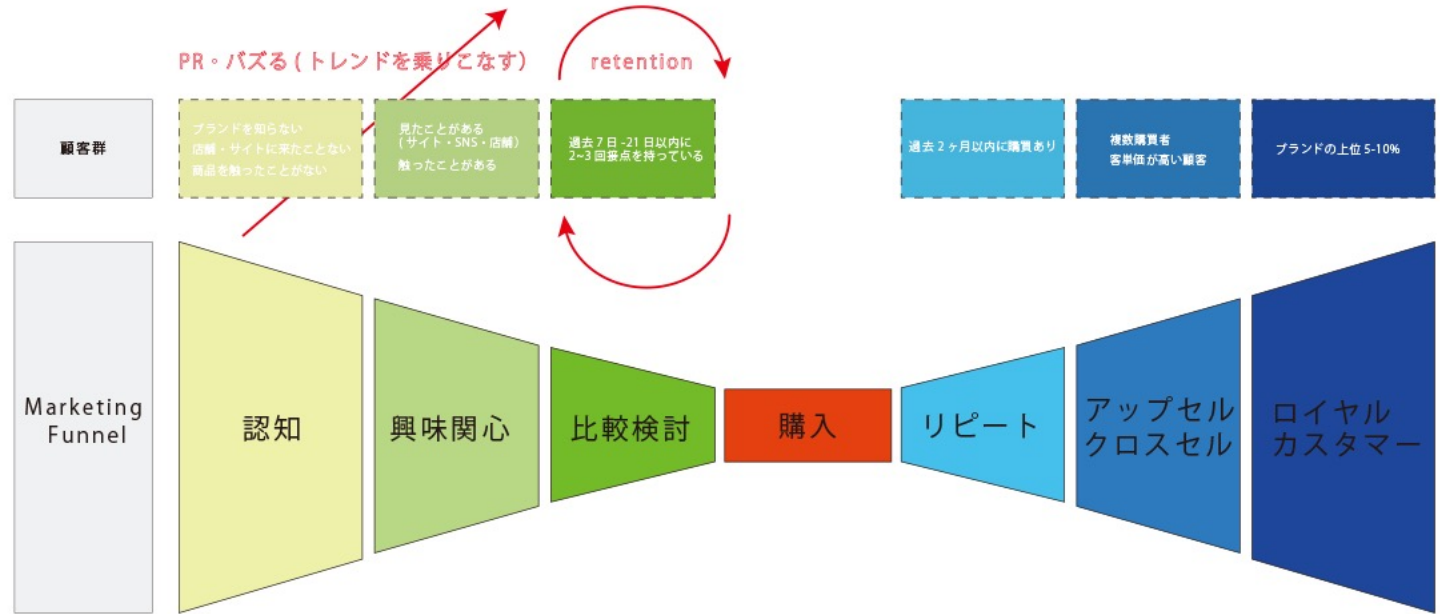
PR・バズる(トレンドを乗りこなす)

retention

顧客群

ブランドを知らない
店舗・サイトに来たことない
商品を触ったことがない

見たことがある
(サイト・SNS・店舗)
触ったことがある

過去7日-21日以内に
2~3回接点を持っている

過去2ヶ月以内に購買あり

複数購買者
客単価が高い顧客

ブランドの上位5-10%

Marketing Funnel

認知

興味関心

比較検討

購入

リピート

アップセル
クロスセル

ロイヤル
カスタマー